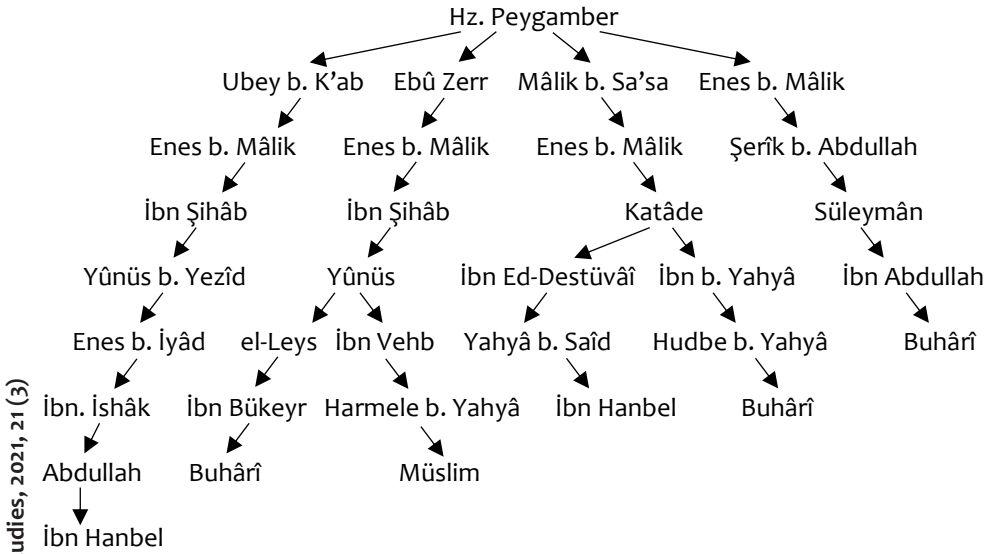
Hz. Peygamber

Ubey b. K'ab
Enes b. Mâlik
İbn Şihâb
Yûnüs b. Yezîd
Enes b. İyâd
İbn. İshâk
Abdullah
İbn Hanbel

Ebû Zerr
Enes b. Mâlik
İbn Şihâb
Yûnüs
el-Leys
İbn Bükeyr
Buhârî
İbn Vehb
Harmele b. Yahyâ
Müslim

Mâlik b. Sa'sa
Enes b. Mâlik
Katâde
İbn Ed-Destüvâî
Yahyâ b. Saîd
İbn Hanbel
İbn b. Yahyâ
Hudbe b. Yahyâ
Buhârî

Enes b. Mâlik
Şerîk b. Abdullah
Süleymân
İbn Abdullah
Buhârî

udies, 2021, 21 (3)